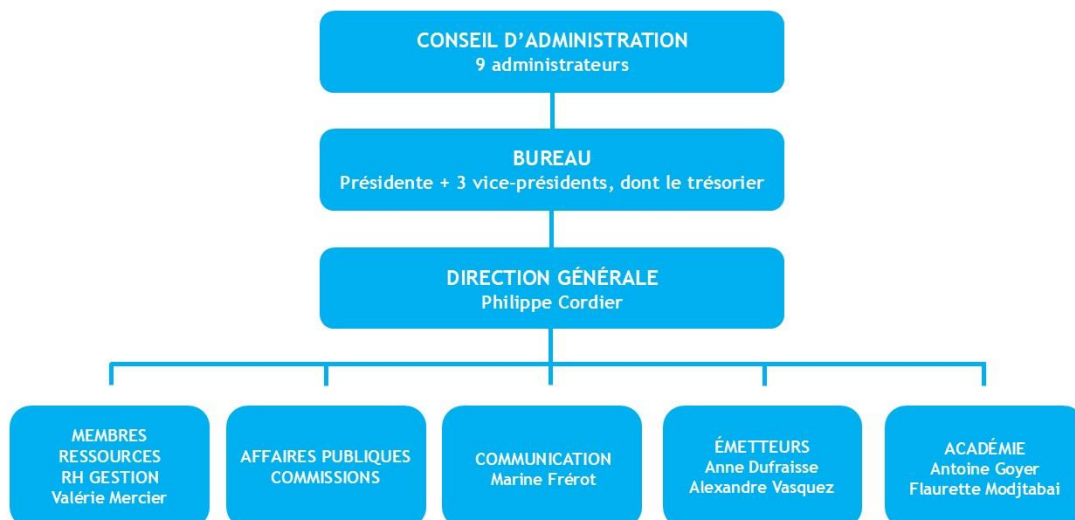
CONSEIL D'ADMINISTRATION
9 administrateurs

BUREAU
Présidente + 3 vice-présidents, dont le trésorier

DIRECTION GÉNÉRALE
Philippe Cordier

MEMBRES
RESSOURCES
RH GESTION
Valérie Mercier

AFFAIRES PUBLIQUES
COMMISSIONS

COMMUNICATION
Marine Frérot

ÉMETTEURS
Anne Dufraisse
Alexandre Vasquez

ACADÉMIE
Antoine Goyer
Flaurette Modjtabai